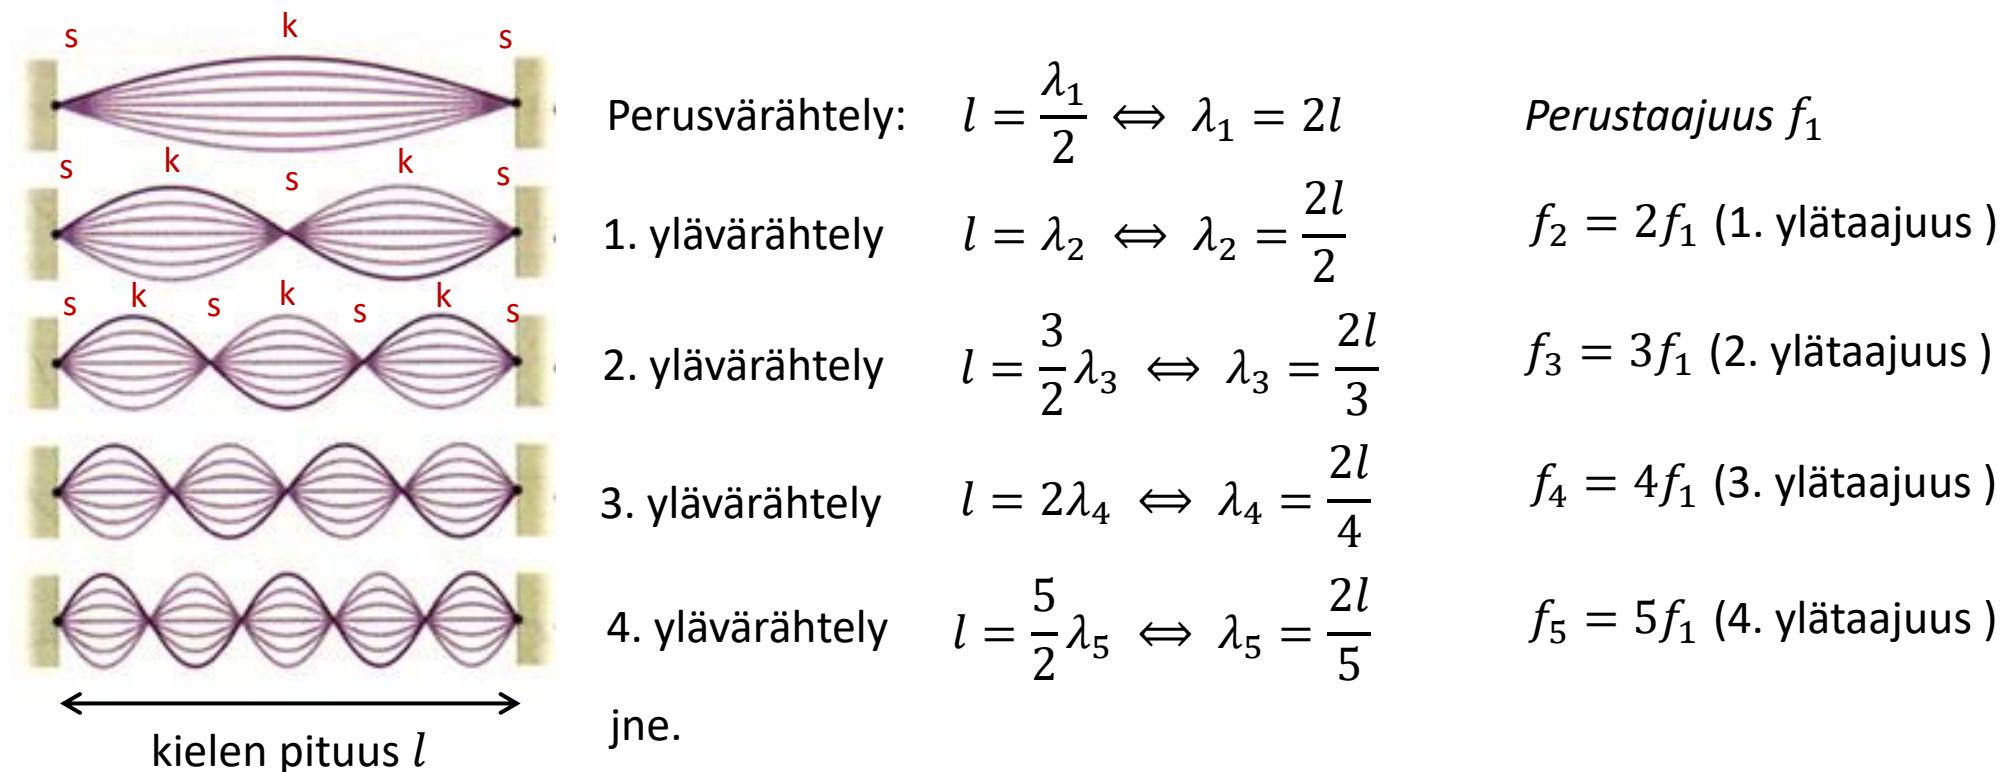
s k s

s k s k s

s k s k s k s

Perusvärähtely: $l = \frac{\lambda_1}{2} \Leftrightarrow \lambda_1 = 2l$ *Perustaajuus* $f_1$

1. ylävärähtely $l = \lambda_2 \Leftrightarrow \lambda_2 = \frac{2l}{2}$ $f_2 = 2f_1$ (1. ylätaajuus )

2. ylävärähtely $l = \frac{3}{2}\lambda_3 \Leftrightarrow \lambda_3 = \frac{2l}{3}$ $f_3 = 3f_1$ (2. ylätaajuus )

3. ylävärähtely $l = 2\lambda_4 \Leftrightarrow \lambda_4 = \frac{2l}{4}$ $f_4 = 4f_1$ (3. ylätaajuus )

4. ylävärähtely $l = \frac{5}{2}\lambda_5 \Leftrightarrow \lambda_5 = \frac{2l}{5}$ $f_5 = 5f_1$ (4. ylätaajuus )

jne.

kielen pituus $l$